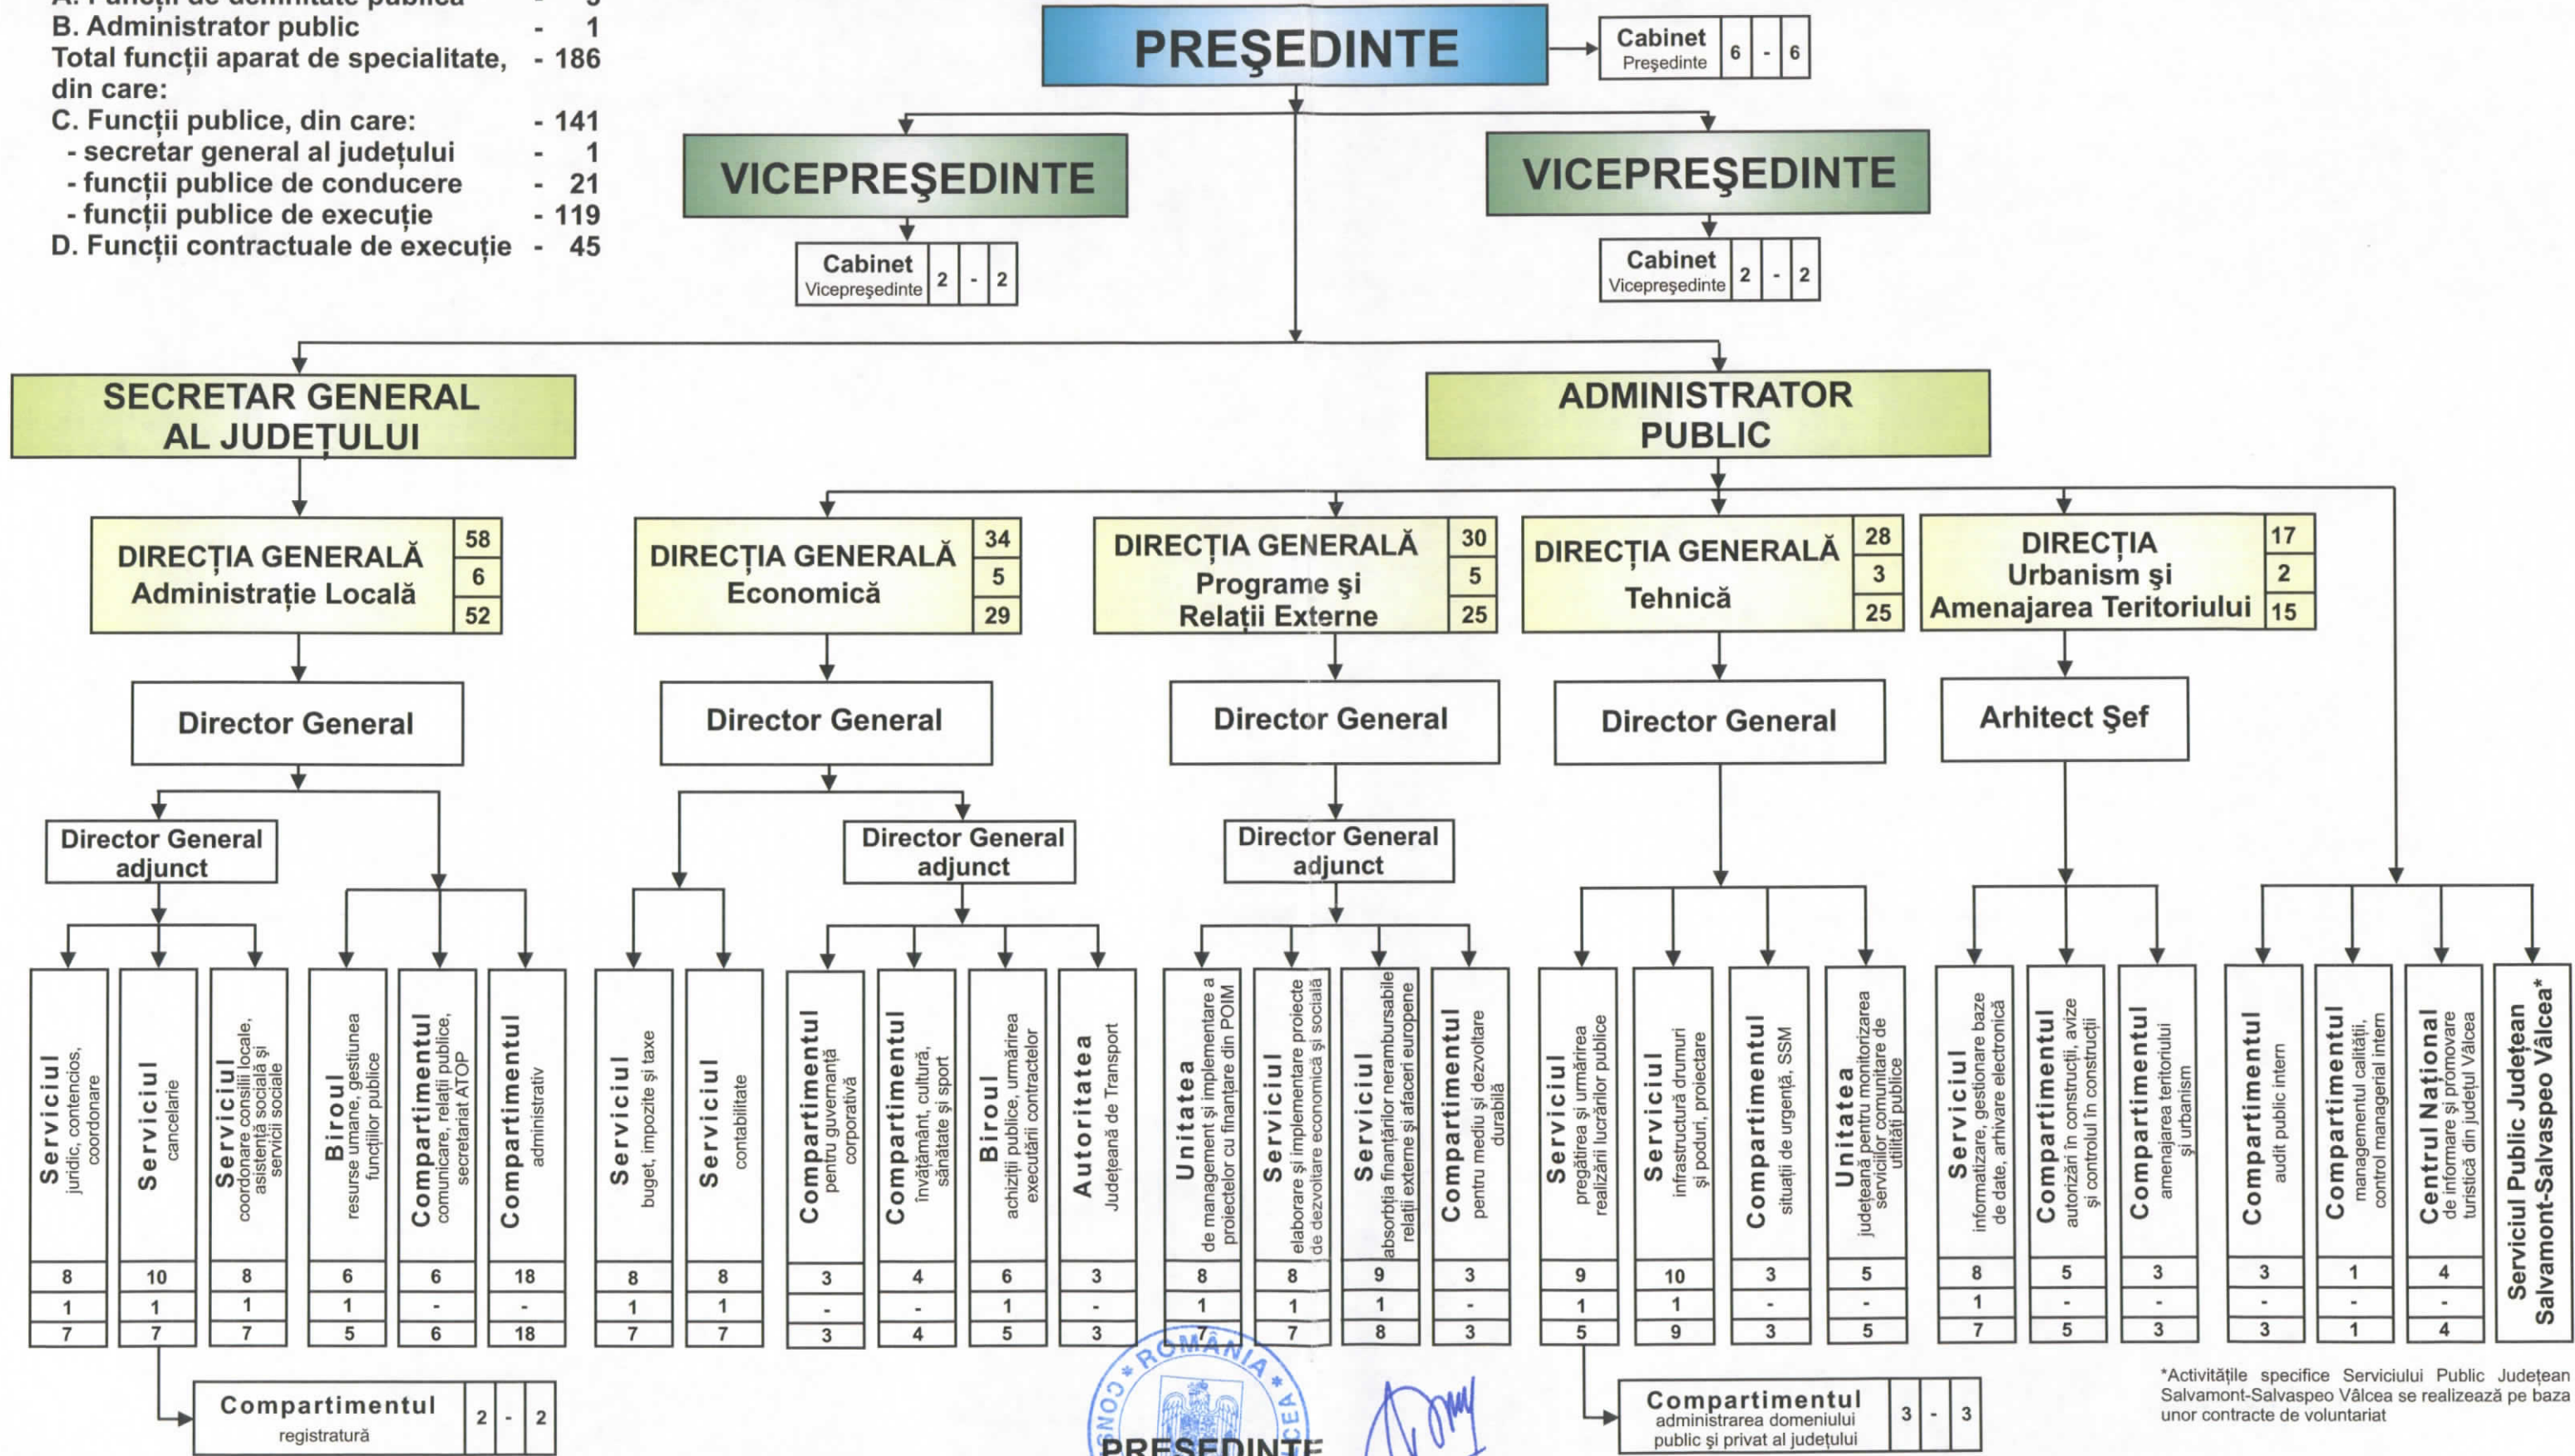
A. Funcţii de demnitate publică - 3
B. Administrator public - 1
Total funcţii aparat de specialitate, din care: - 186
C. Funcţii publice, din care: - 141
- secretar general al judeţului - 1
- funcţii publice de conducere - 21
- funcţii publice de execuţie - 119
D. Funcţii contractuale de execuţie - 45

PREŞEDINTE

Cabinet Preşedinte | 6 | - | 6

VICEPREŞEDINTE

Cabinet Vicepreşedinte | 2 | - | 2

VICEPREŞEDINTE

Cabinet Vicepreşedinte | 2 | - | 2

SECRETAR GENERAL AL JUDEŢULUI

ADMINISTRATOR PUBLIC

DIRECŢIA GENERALĂ Administraţie Locală | 58 | 6 | 52

DIRECŢIA GENERALĂ Economică | 34 | 5 | 29

DIRECŢIA GENERALĂ Programe şi Relaţii Externe | 30 | 5 | 25

DIRECŢIA GENERALĂ Tehnică | 28 | 3 | 25

DIRECŢIA Urbanism şi Amenajarea Teritoriului | 17 | 2 | 15

Director General

Director General

Director General

Director General

Arhitect Şef

Director General adjunct

Director General adjunct

Director General adjunct

| Serviciul juridic, contencios, coordonare | 8 | 1 | 7 |
| Serviciul cancelarie | 10 | 1 | 7 |
| Serviciul coordonare consilii locale, asistenţă socială şi servicii sociale | 8 | 1 | 7 |
| Biroul resurse umane, gestiunea funcţiilor publice | 6 | 1 | 5 |
| Compartimentul comunicare, relaţii publice, secretariat ATOP | 6 | - | 6 |
| Compartimentul administrativ | 18 | - | 18 |
| Serviciul buget, impozite şi taxe | 8 | 1 | 7 |
| Serviciul contabilitate | 8 | 1 | 7 |
| Compartimentul pentru guvernanţă corporativă | 3 | - | 3 |
| Compartimentul învăţământ, cultură, sănătate şi sport | 4 | - | 4 |
| Biroul achiziţii publice, urmărirea executării contractelor | 6 | 1 | 5 |
| Autoritatea Judeţeană de Transport | 3 | - | 3 |
| Unitatea de management şi implementare a proiectelor cu finanţare din POIM | 8 | 1 | 7 |
| Serviciul elaborare şi implementare proiecte de dezvoltare economică şi socială | 8 | 1 | 7 |
| Serviciul absorbţia finanţărilor nerambursabile relaţii externe şi afaceri europene | 9 | 1 | 8 |
| Compartimentul pentru mediu şi dezvoltare durabilă | 3 | - | 3 |
| Serviciul pregătirea şi urmărirea realizării lucrărilor publice | 9 | 1 | 5 |
| Serviciul infrastructură drumuri şi poduri, proiectare | 10 | 1 | 9 |
| Compartimentul situaţii de urgenţă, SSM | 3 | - | 3 |
| Unitatea judeţeană pentru monitorizarea serviciilor comunitare de utilităţi publice | 5 | - | 5 |
| Serviciul informatizare, gestionare baze de date, arhivare electronică | 8 | 1 | 7 |
| Compartimentul autorizări în construcţii, avize şi controlul în construcţii | 5 | - | 5 |
| Compartimentul amenajarea teritoriului şi urbanism | 3 | - | 3 |
| Compartimentul audit public intern | 3 | - | 3 |
| Compartimentul managementul calităţii, control managerial intern | 1 | - | 1 |
| Centrul Naţional de informare şi promovare turistică din judeţul Vâlcea | 4 | - | 4 |

Serviciul Public Judeţean Salvamont-Salvaspeo Vâlcea*

Compartimentul registratură | 2 | - | 2

Compartimentul administrarea domeniului public şi privat al judeţului | 3 | - | 3

*Activităţile specifice Serviciului Public Judeţean Salvamont-Salvaspeo Vâlcea se realizează pe baza unor contracte de voluntariat

ROMÂNIA CONS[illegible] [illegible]CEA

PREŞEDINTE